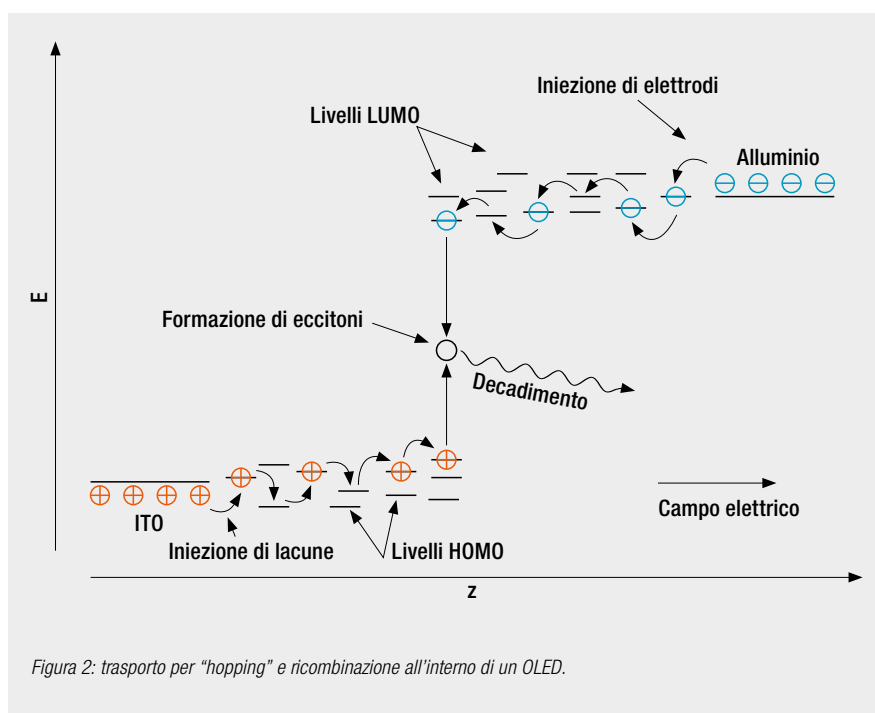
Iniezione di elettrodi

Livelli LUMO

Alluminio

E

Formazione di eccitoni

Decadimento

ITO

Iniezione di lacune

Livelli HOMO

Campo elettrico

z

Figura 2: trasporto per "hopping" e ricombinazione all'interno di un OLED.